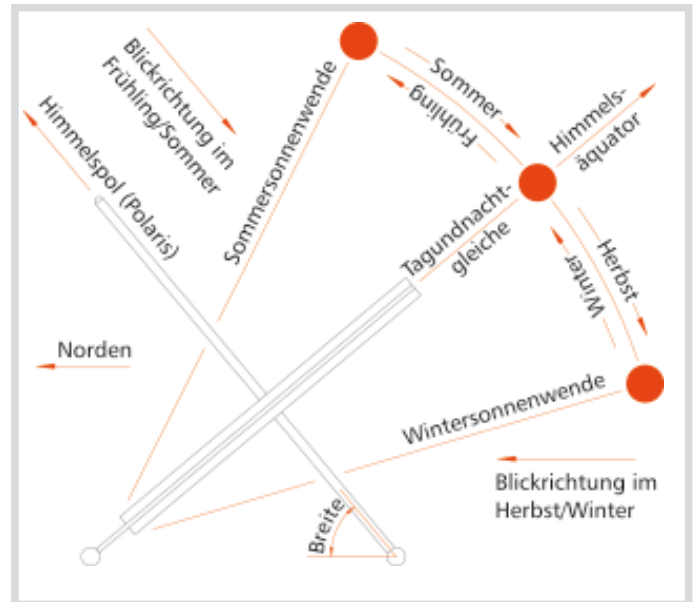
Blickrichtung im Frühling/Sommer

Himmelspol (Polaris)

Sommersonnenwende

Sommer

Frühling

Himmels-äquator

Tagundnacht-gleiche

Herbst

Winter

Norden

Wintersonnenwende

Blickrichtung im Herbst/Winter

Breite